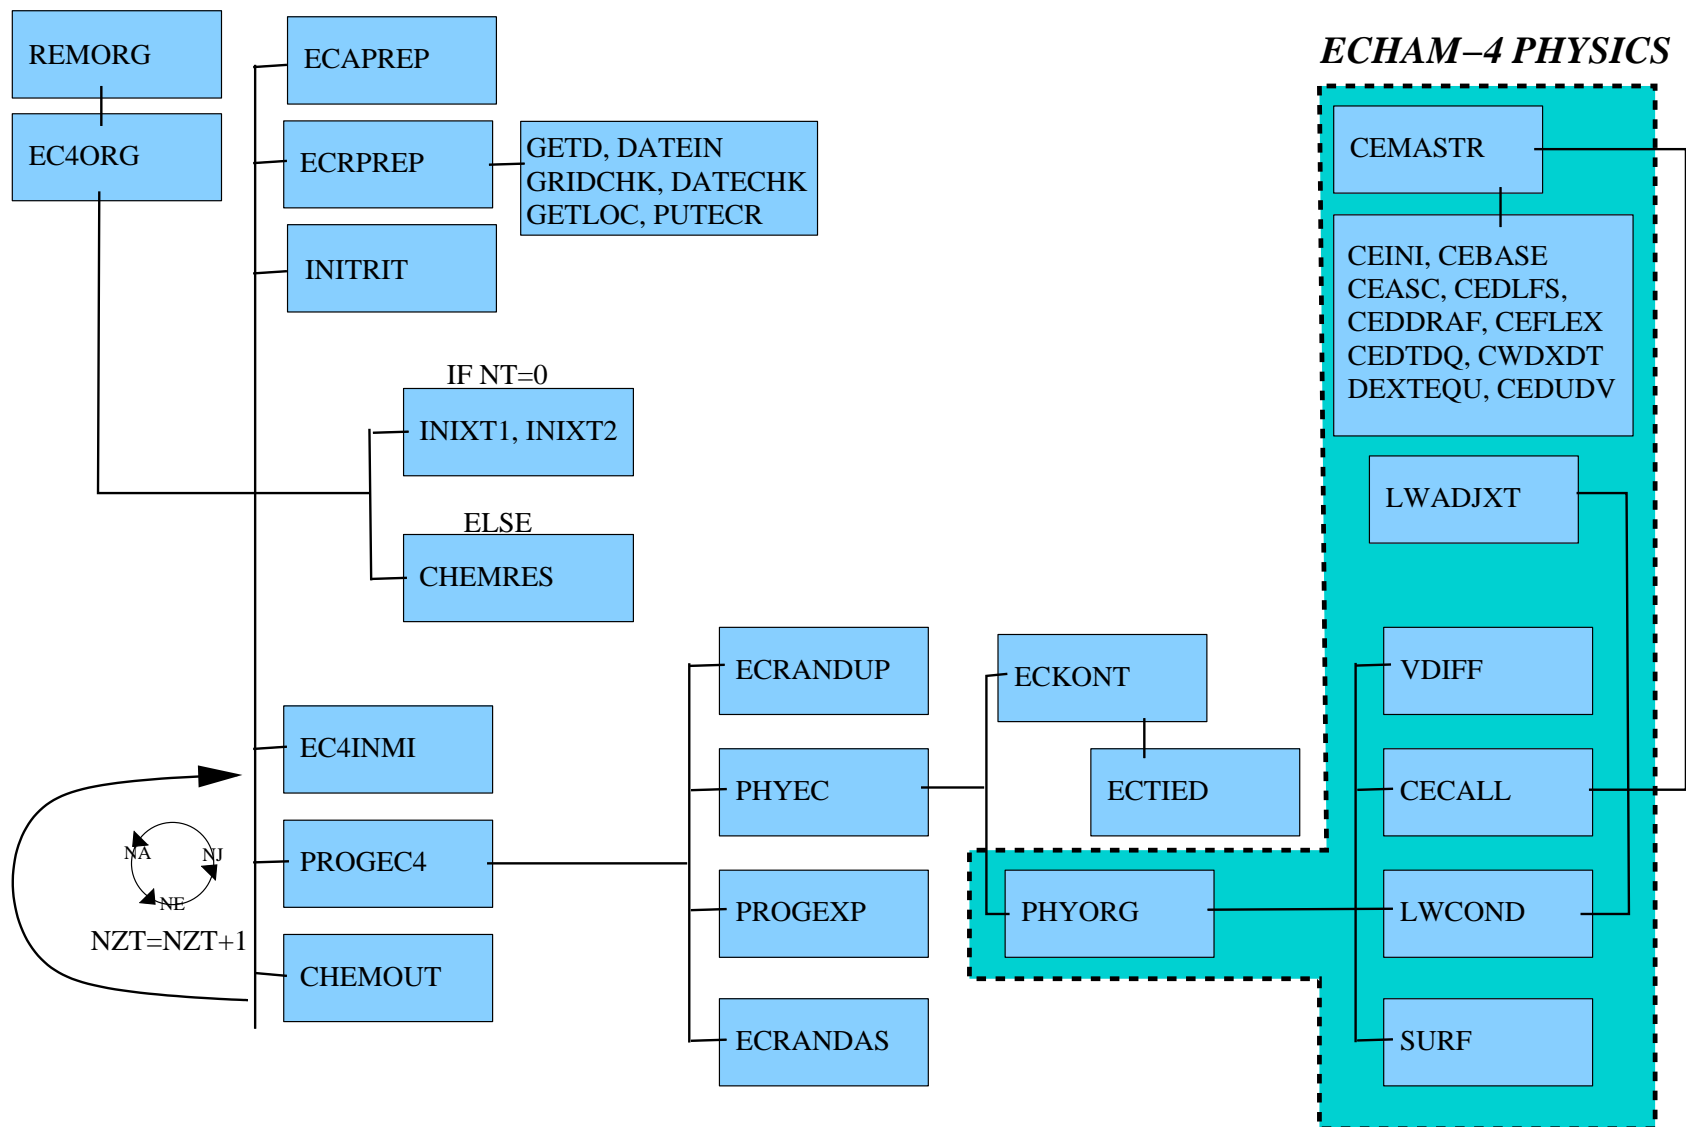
ECHAM–4 PHYSICS

REMORG

EC4ORG

ECAPREP

ECRPREP

GETD, DATEIN
GRIDCHK, DATECHK
GETLOC, PUTECR

INITRIT

IF NT=0

INIXT1, INIXT2

ELSE

CHEMRES

CEMASTR

CEINI, CEBASE
CEASC, CEDLFS,
CEDDRAF, CEFLEX
CEDTDQ, CWDXDT
DEXTEQU, CEDUDV

LWADJXT

ECRANDUP

ECKONT

VDIFF

EC4INMI

PHYEC

ECTIED

CECALL

NA

NJ

NE

PROGEC4

PROGEXP

PHYORG

LWCOND

NZT=NZT+1

CHEMOUT

ECRANDAS

SURF